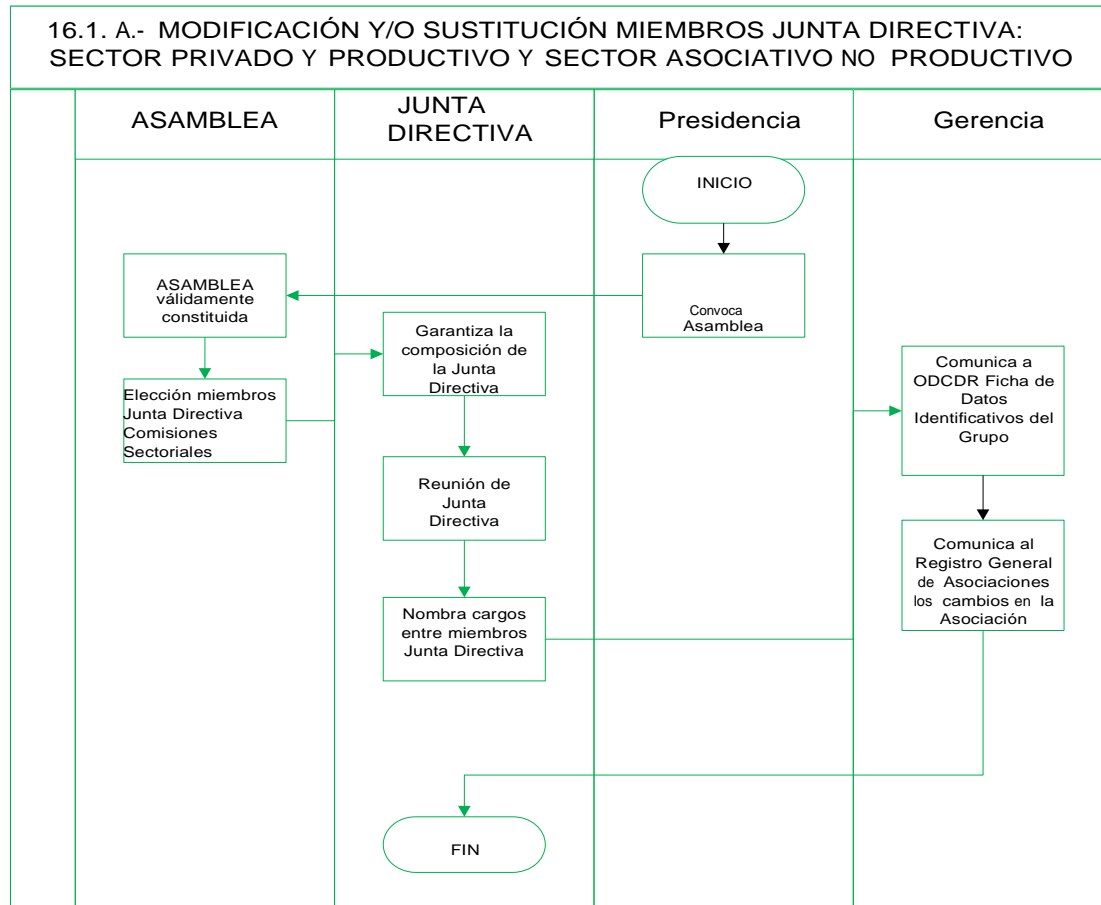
16.1. A.- MODIFICACIÓN Y/O SUSTITUCIÓN MIEMBROS JUNTA DIRECTIVA: SECTOR PRIVADO Y PRODUCTIVO Y SECTOR ASOCIATIVO N0 PRODUCTIVO

| ASAMBLEA | JUNTA DIRECTIVA | Presidencia | Gerencia |
|---|---|---|---|

INICIO

Convoca Asamblea

ASAMBLEA válidamente constituida

Elección miembros Junta Directiva Comisiones Sectoriales

Garantiza la composición de la Junta Directiva

Reunión de Junta Directiva

Nombra cargos entre miembros Junta Directiva

Comunica a ODCDR Ficha de Datos Identificativos del Grupo

Comunica al Registro General de Asociaciones los cambios en la Asociación

FIN